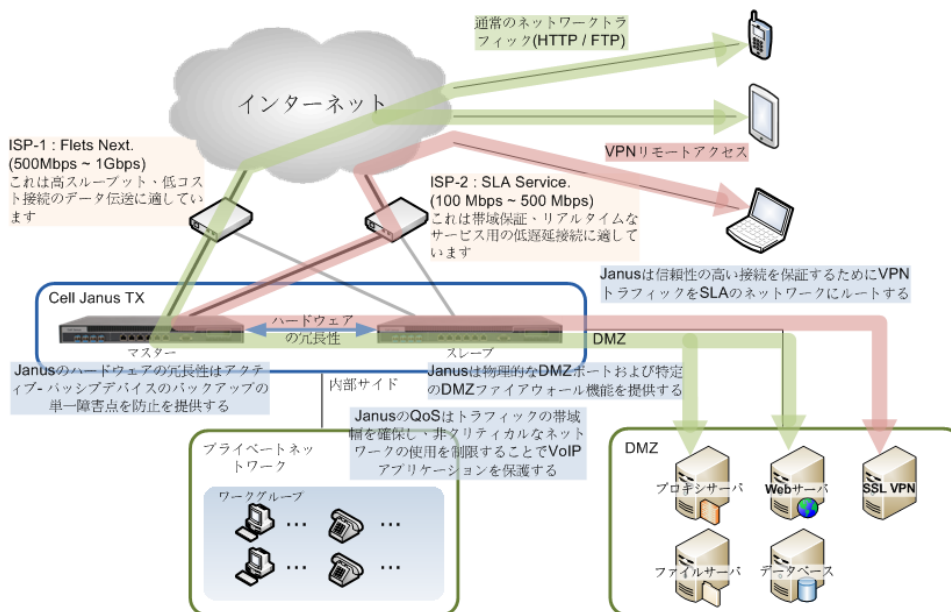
通常のネットワークトラフィック(HTTP / FTP)

インターネット

ISP-1 : Flets Next.
(500Mbps ~ 1Gbps)
これは高スループット、低コスト接続のデータ伝送に適しています

VPNリモートアクセス

ISP-2 : SLA Service.
(100 Mbps ~ 500 Mbps)
これは帯域保証、リアルタイムなサービス用の低遅延接続に適しています

JanusはJanusは信頼性の高い接続を保証するためにVPNトラフィックをSLAのネットワークにルートする

Cell Janus TX

ハードウェアの冗長性

マスター

スレーブ

DMZ

Janusのハードウェアの冗長性はアクティブ- パッシブデバイスのバックアップの単一障害点を防止を提供する

内部サイド

Janusは物理的なDMZポートおよび特定のDMZファイアウォール機能を提供する

JanusのQoSはトラフィックの帯域幅を確保し、非クリティカルなネットワークの使用を制限することでVoIPアプリケーションを保護する

プライベートネットワーク

ワークグループ

DMZ

プロキシサーバ

Webサーバ

SSL VPN

ファイルサーバ

データベース